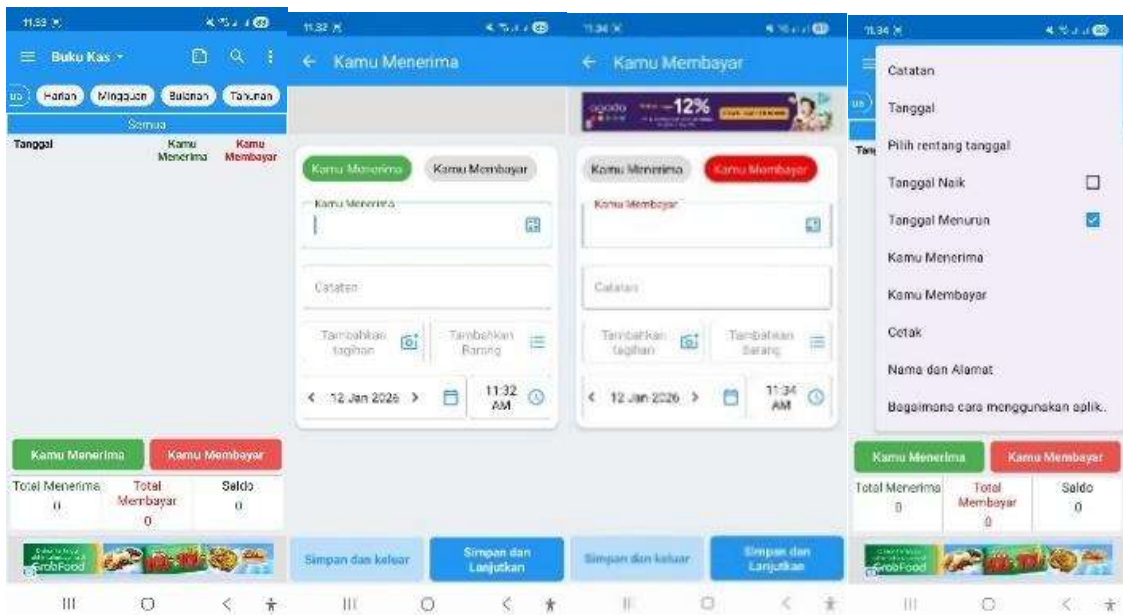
11.33

Buku Kas

Harian Mingguan Bulanan Tahunan

Semua

Tanggal Kamu Menerima Kamu Membayar

Kamu Menerima Kamu Membayar

Total Menerima 0 Total Membayar 0 Saldo 0

GrabFood

11.32

← Kamu Menerima

Kamu Menerima Kamu Membayar

Kamu Menerima

Catatan

Tambahkan tagihan Tambahkan Barang

< 12 Jan 2026 > 11:32 AM

Simpan dan keluar Simpan dan Lanjutkan

11.34

← Kamu Membayar

agoda -12%

Kamu Menerima Kamu Membayar

Kamu Membayar

Catatan

Tambahkan tagihan Tambahkan Barang

< 12 Jan 2026 > 11:34 AM

Simpan dan keluar Simpan dan Lanjutkan

11.34

Catatan

Tanggal

Pilih rentang tanggal

Tanggal Naik

Tanggal Menurun

Kamu Menerima

Kamu Membayar

Cetak

Nama dan Alamat

Bagaimana cara menggunakan aplik.

Kamu Menerima Kamu Membayar

Total Menerima 0 Total Membayar 0 Saldo 0

GrabFood